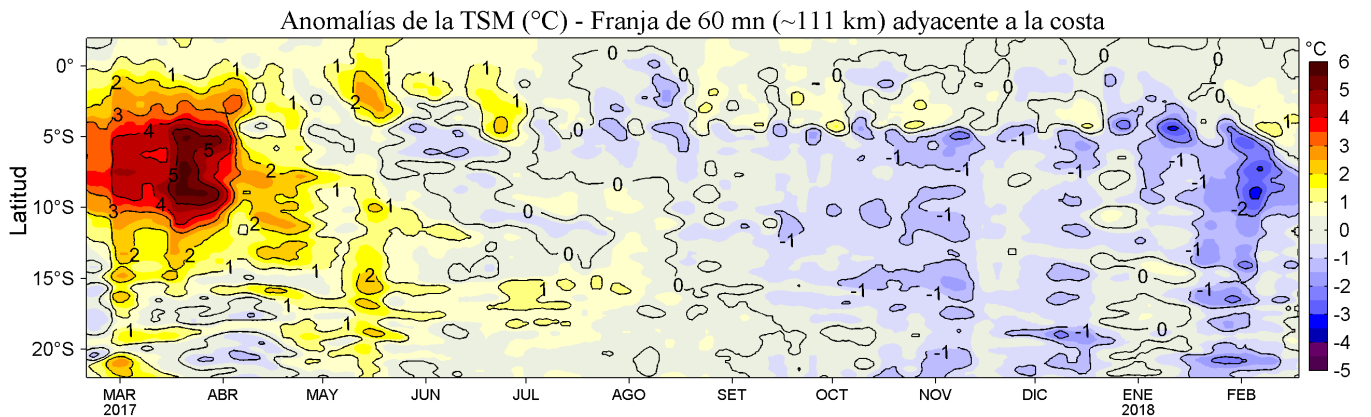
Anomalías de la TSM (°C) - Franja de 60 mn (~111 km) adyacente a la costa

Latitud

0°
5°S
10°S
15°S
20°S

MAR 2017
ABR
MAY
JUN
JUL
AGO
SET
OCT
NOV
DIC
ENE 2018
FEB

°C
6
5
4
3
2
1
0
-1
-2
-3
-4
-5

1
2
3
4
5
5
4
3
2
2
2
2
1
1
1
2
1
1
1
2
1
1
2
1
1
1
1
0
0
0
0
0
0
0
0
0
0
0
1
1
-1
-1
-1
-1
-1
-1
-1
-1
-1
-1
-1
-1
-1
-1
-2
-1
-1
-1